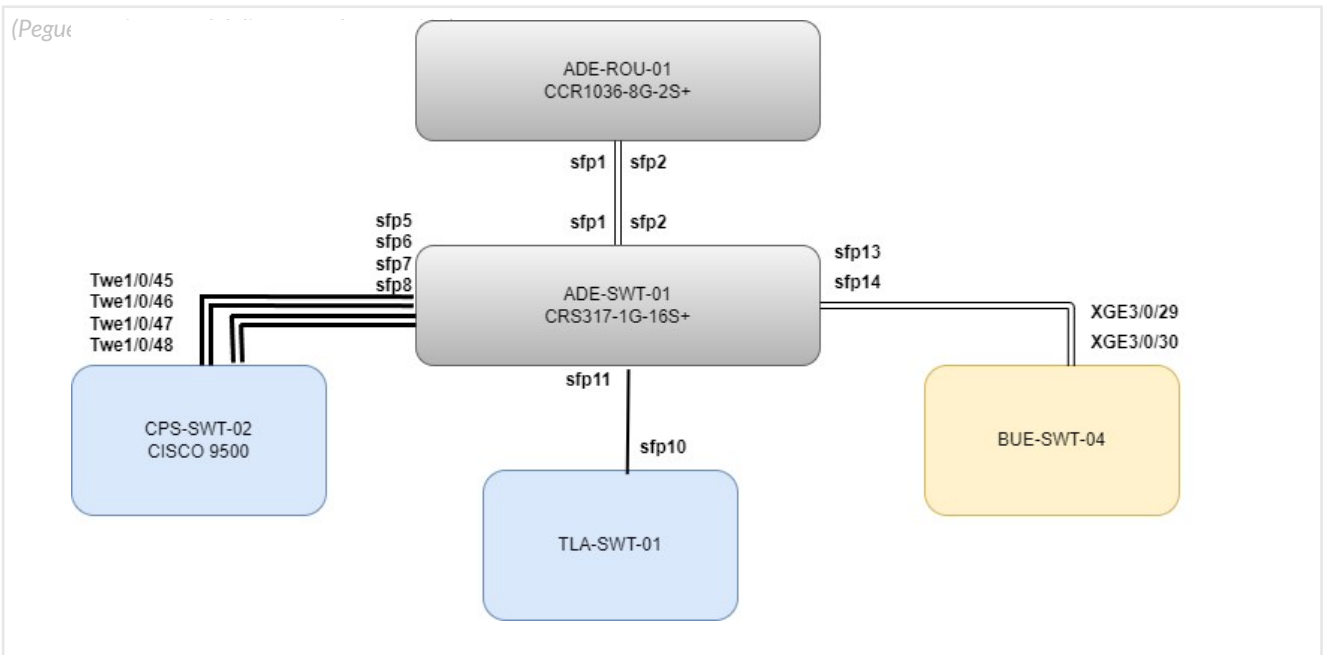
(Pegue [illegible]

ADE-ROU-01
CCR1036-8G-2S+

sfp1 sfp2

sfp1 sfp2

sfp5
sfp6
sfp7
sfp8

Twe1/0/45
Twe1/0/46
Twe1/0/47
Twe1/0/48

ADE-SWT-01
CRS317-1G-16S+

sfp13
sfp14

XGE3/0/29
XGE3/0/30

CPS-SWT-02
CISCO 9500

sfp11

sfp10

BUE-SWT-04

TLA-SWT-01